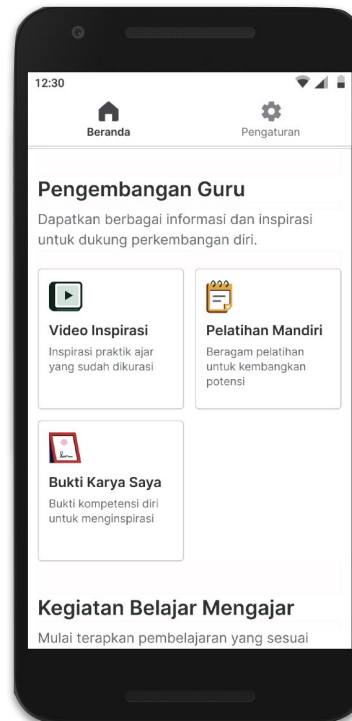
12:30

Beranda

Pengaturan

Pengembangan Guru

Dapatkan berbagai informasi dan inspirasi untuk dukung perkembangan diri.

Video Inspirasi

Inspirasi praktik ajar yang sudah dikurasi

Pelatihan Mandiri

Beragam pelatihan untuk kembangkan potensi

Bukti Karya Saya

Bukti kompetensi diri untuk menginspirasi

Kegiatan Belajar Mengajar

Mulai terapkan pembelajaran yang sesuai